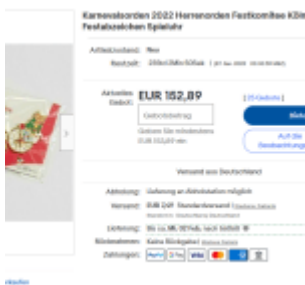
Karnevalsorden 2022 Herrenorden Festkomitee Köln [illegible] Festabzeichen Spielzehr

Artikelzustand: Neu

Restzeit: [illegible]

Aktuelles Gebot: EUR 152,89

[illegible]

Geben Sie mindestens EUR 153,89 ein

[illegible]

Auf die Beobachtungsliste

Versand aus Deutschland

Abholung: Lieferung an Abholstation möglich

Versand: EUR 0,00 Standardversand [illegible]

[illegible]

Lieferung: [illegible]

Rücknahmen: Keine Rücknahme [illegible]

Zahlungen: PayPal G Pay VISA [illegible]